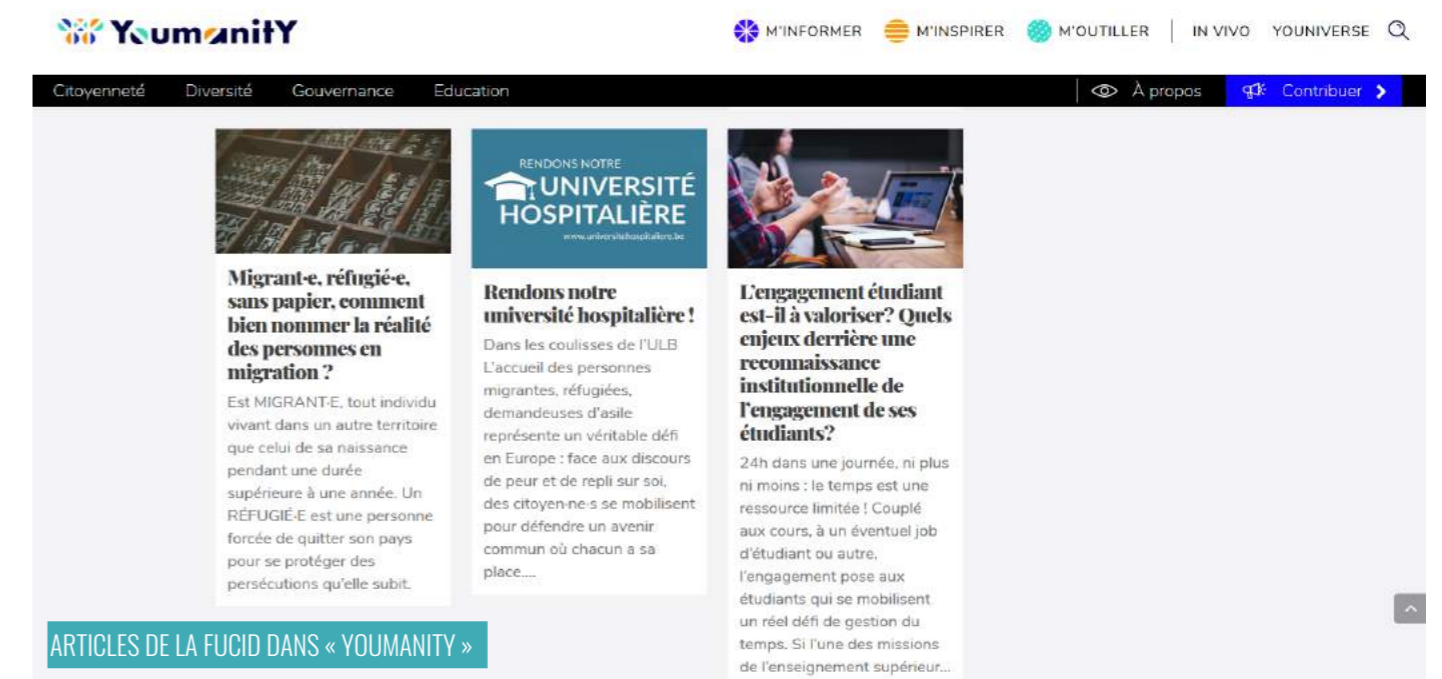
YoumanitY

M'INFORMER M'INSPIRER M'OUTILLER IN VIVO YOUNIVERSE

Citoyenneté Diversité Gouvernance Education À propos Contribuer

Migrant-e, réfugié-e, sans papier, comment bien nommer la réalité des personnes en migration ?

Est MIGRANT-E, tout individu vivant dans un autre territoire que celui de sa naissance pendant une durée supérieure à une année. Un RÉFUGIÉ-E est une personne forcée de quitter son pays pour se protéger des persécutions qu'elle subit.

RENDONS NOTRE UNIVERSITÉ HOSPITALIÈRE
www.universitehospitaliere.be

Rendons notre université hospitalière !

Dans les coulisses de l'ULB L'accueil des personnes migrantes, réfugiées, demandeuses d'asile représente un véritable défi en Europe : face aux discours de peur et de repli sur soi, des citoyen-ne-s se mobilisent pour défendre un avenir commun où chacun a sa place....

L'engagement étudiant est-il à valoriser? Quels enjeux derrière une reconnaissance institutionnelle de l'engagement de ses étudiants?

24h dans une journée, ni plus ni moins : le temps est une ressource limitée ! Couplé aux cours, à un éventuel job d'étudiant ou autre, l'engagement pose aux étudiants qui se mobilisent un réel défi de gestion du temps. Si l'une des missions de l'enseignement supérieur...

ARTICLES DE LA FUCID DANS « YOUMANITY »